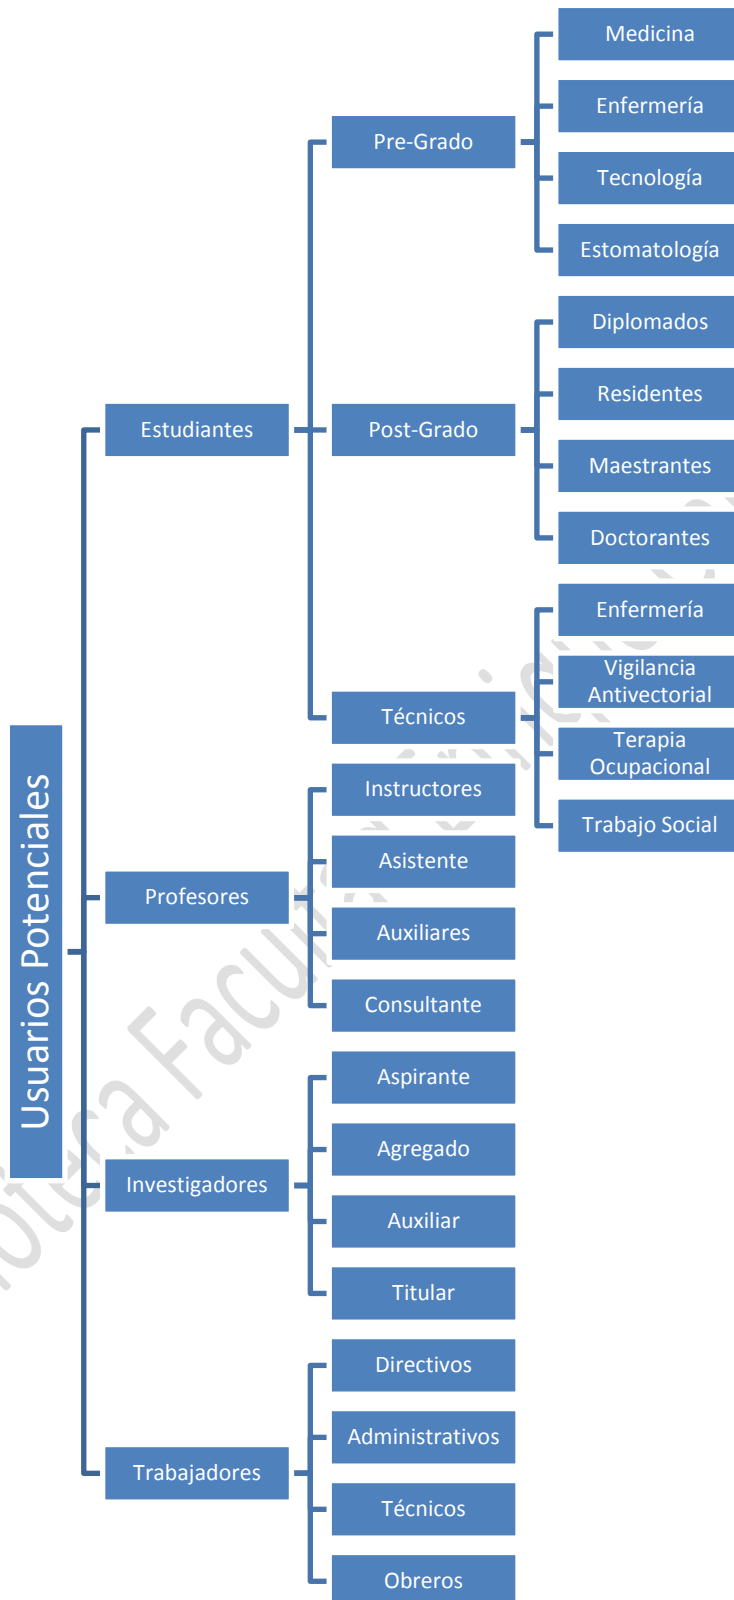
Usuarios Potenciales

Estudiantes

Pre-Grado

Medicina

Enfermería

Tecnología

Estomatología

Post-Grado

Diplomados

Residentes

Maestrantes

Doctorantes

Técnicos

Enfermería

Vigilancia Antivectorial

Terapia Ocupacional

Trabajo Social

Profesores

Instructores

Asistente

Auxiliares

Consultante

Investigadores

Aspirante

Agregado

Auxiliar

Titular

Trabajadores

Directivos

Administrativos

Técnicos

Obreros